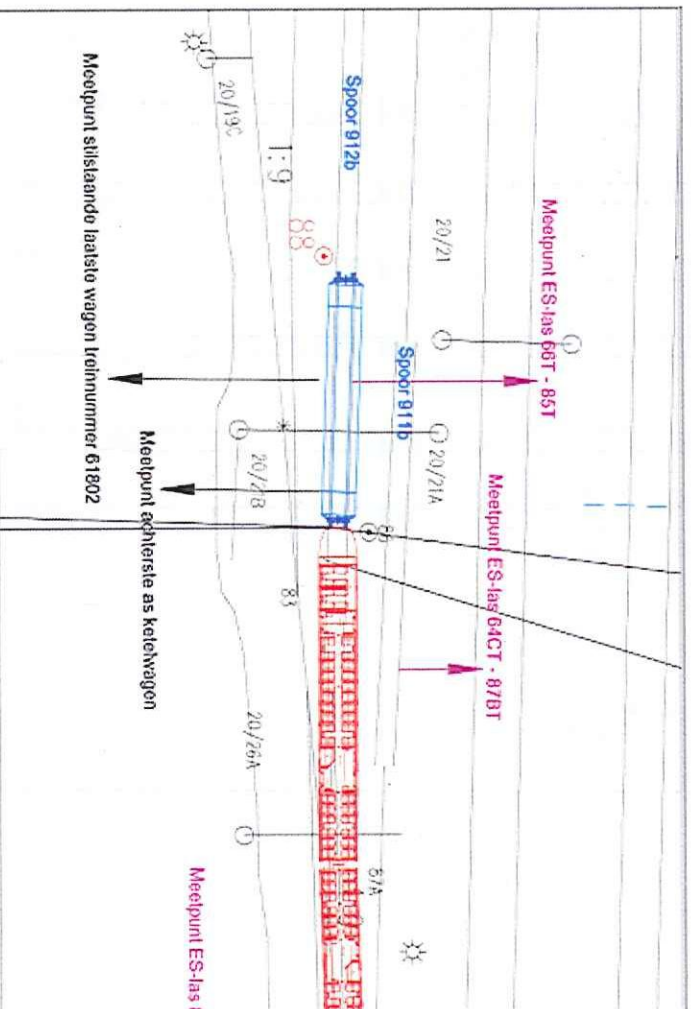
Meetpunt stilstaande laatste wagen treinnummer 61802

Spoor 912b

20/19C

1:9

88

20/21

Meetpunt ES-las 66T - 85T

Spoor 911b

Meetpunt achterste as ketelwagen

20/21A

20/23

83

Meetpunt ES-las 64CT - 87BT

83

20/26A

87A

Meetpunt ES-las